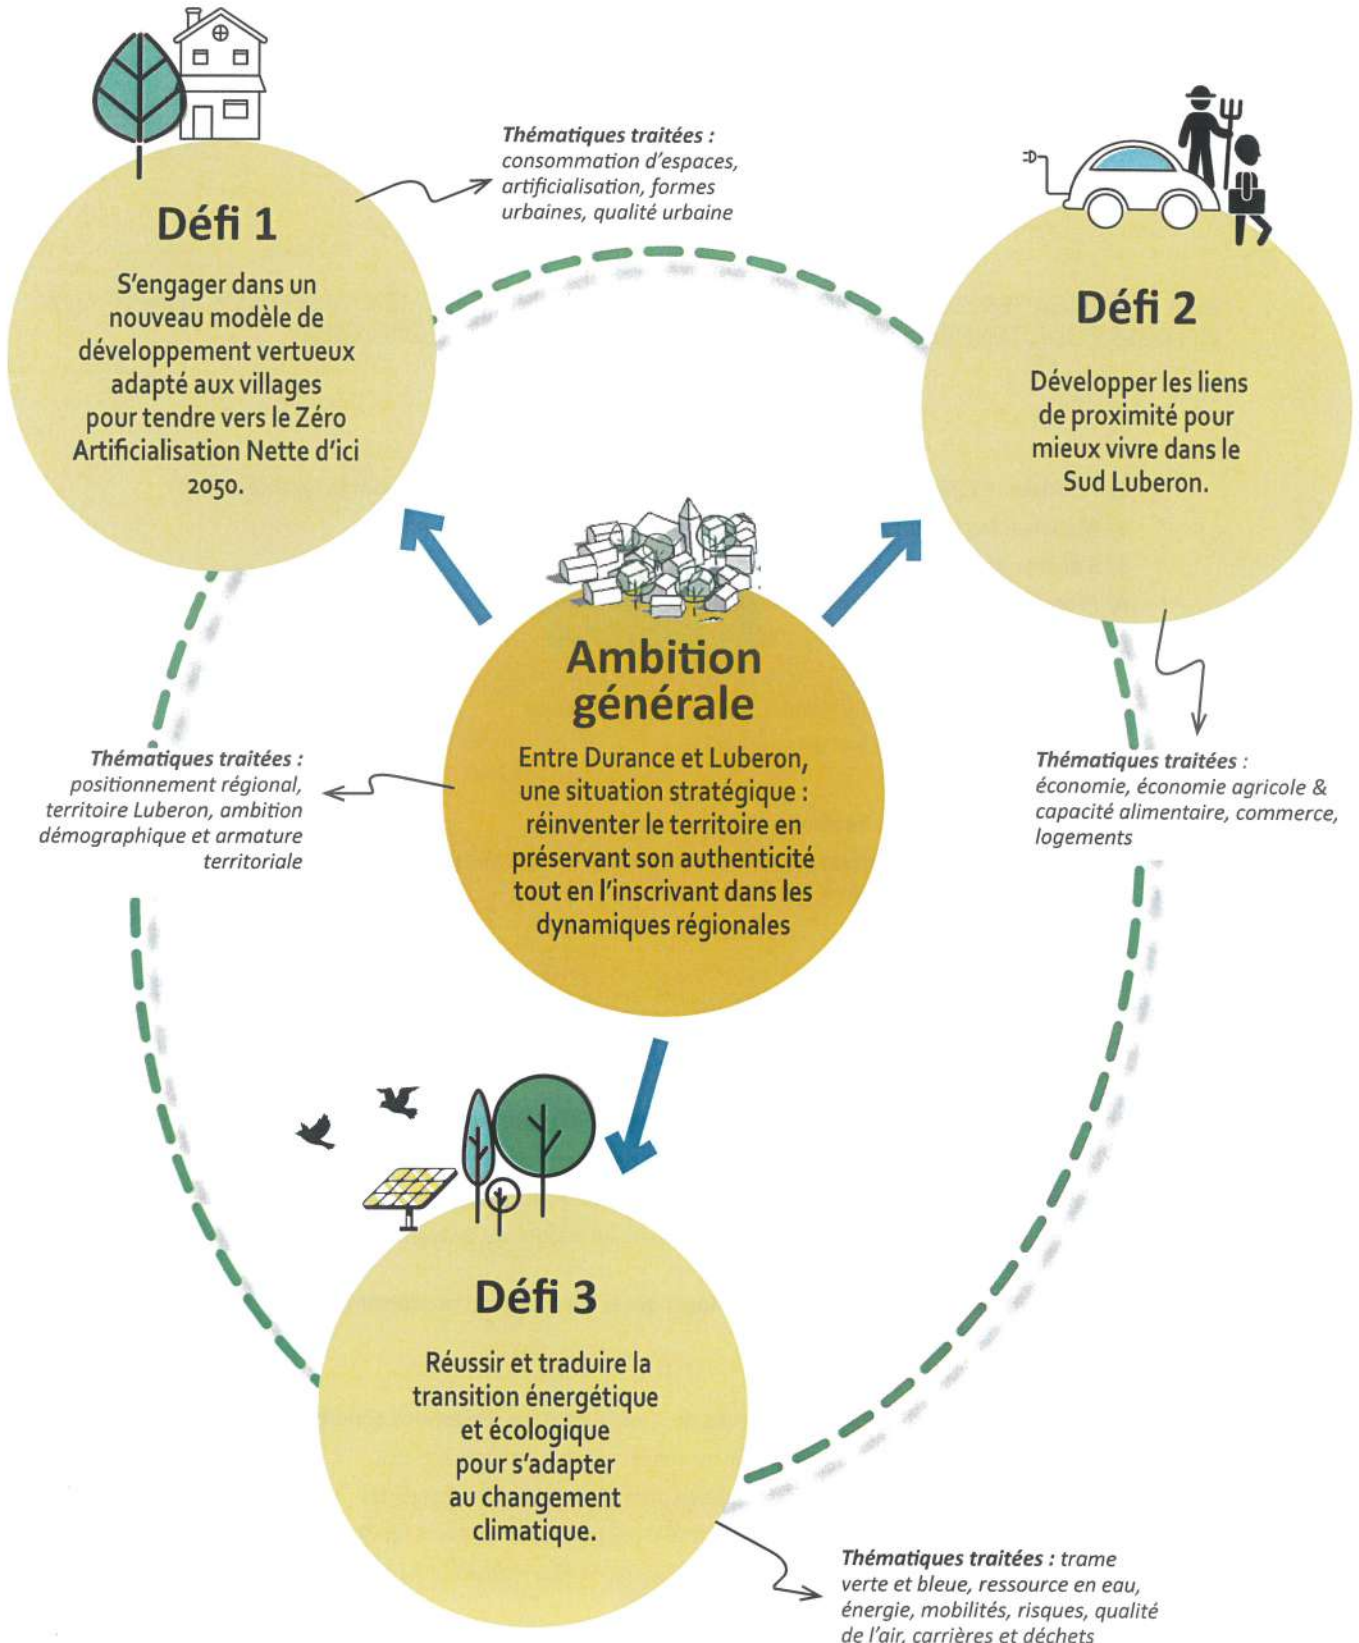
Thématiques traitées : consommation d'espaces, artificialisation, formes urbaines, qualité urbaine

Défi 1

S'engager dans un nouveau modèle de développement vertueux adapté aux villages pour tendre vers le Zéro Artificialisation Nette d'ici 2050.

Défi 2

Développer les liens de proximité pour mieux vivre dans le Sud Luberon.

Ambition générale

Entre Durance et Luberon, une situation stratégique : réinventer le territoire en préservant son authenticité tout en l'inscrivant dans les dynamiques régionales

Thématiques traitées : positionnement régional, territoire Luberon, ambition démographique et armature territoriale

Thématiques traitées : économie, économie agricole & capacité alimentaire, commerce, logements

Défi 3

Réussir et traduire la transition énergétique et écologique pour s'adapter au changement climatique.

Thématiques traitées : trame verte et bleue, ressource en eau, énergie, mobilités, risques, qualité de l'air, carrières et déchets